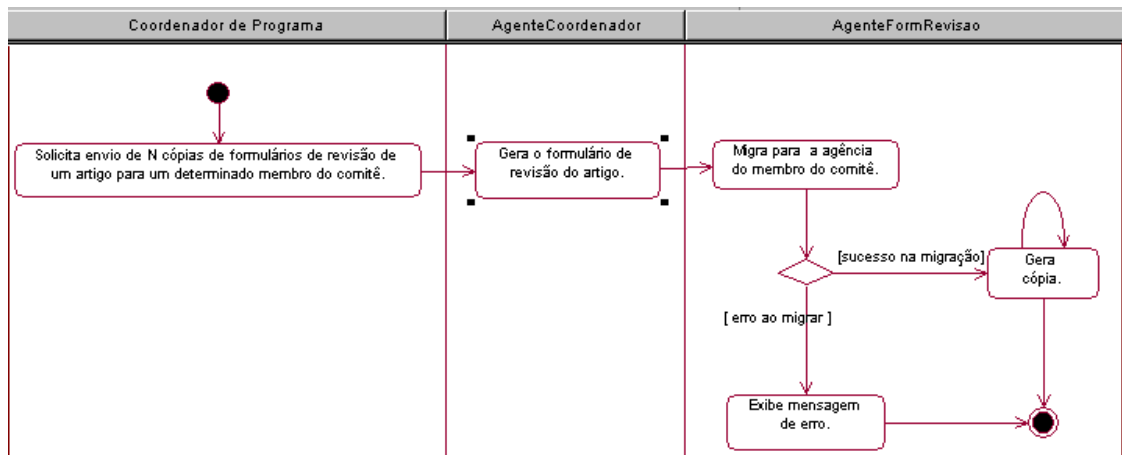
| Coordenador de Programa | AgenteCoordenador | AgenteFormRevisao |
|---|---|---|

Solicita envio de N cópias de formulários de revisão de um artigo para um determinado membro do comitê.

Gera o formulário de revisão do artigo.

Migra para a agência do membro do comitê.

[sucesso na migração]

Gera cópia.

[ erro ao migrar ]

Exibe mensagem de erro.